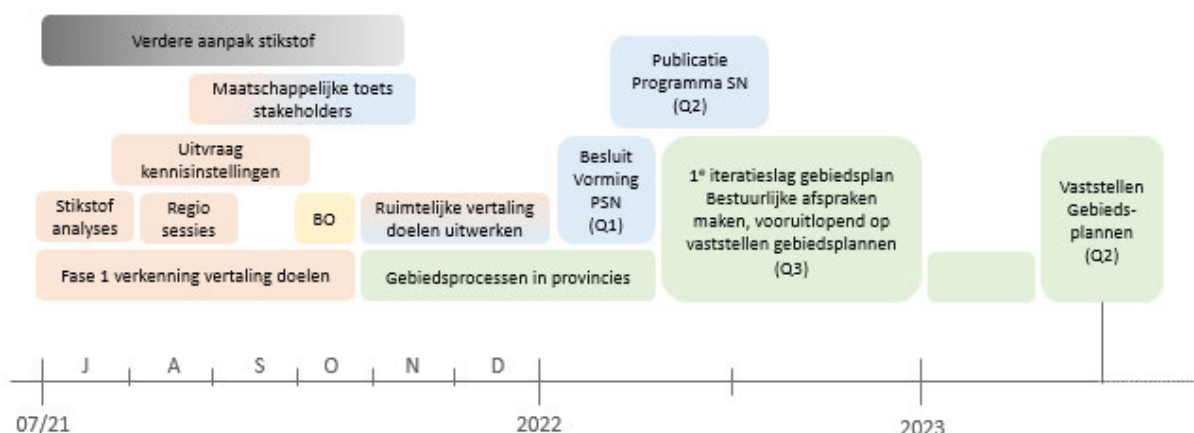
Verdere aanpak stikstof

Publicatie Programma SN (Q2)

Maatschappelijke toets stakeholders

Uitvraag kennisinstellingen

Besluit Vorming PSN (Q1)

1$^{e}$ iteratieslag gebiedsplan Bestuurlijke afspraken maken, vooruitlopend op vaststellen gebiedsplannen (Q3)

Vaststellen Gebieds-plannen (Q2)

Stikstof analyses

Regio sessies

BO

Ruimtelijke vertaling doelen uitwerken

Fase 1 verkenning vertaling doelen

Gebiedsprocessen in provincies

J A S O N D

07/21

2022

2023